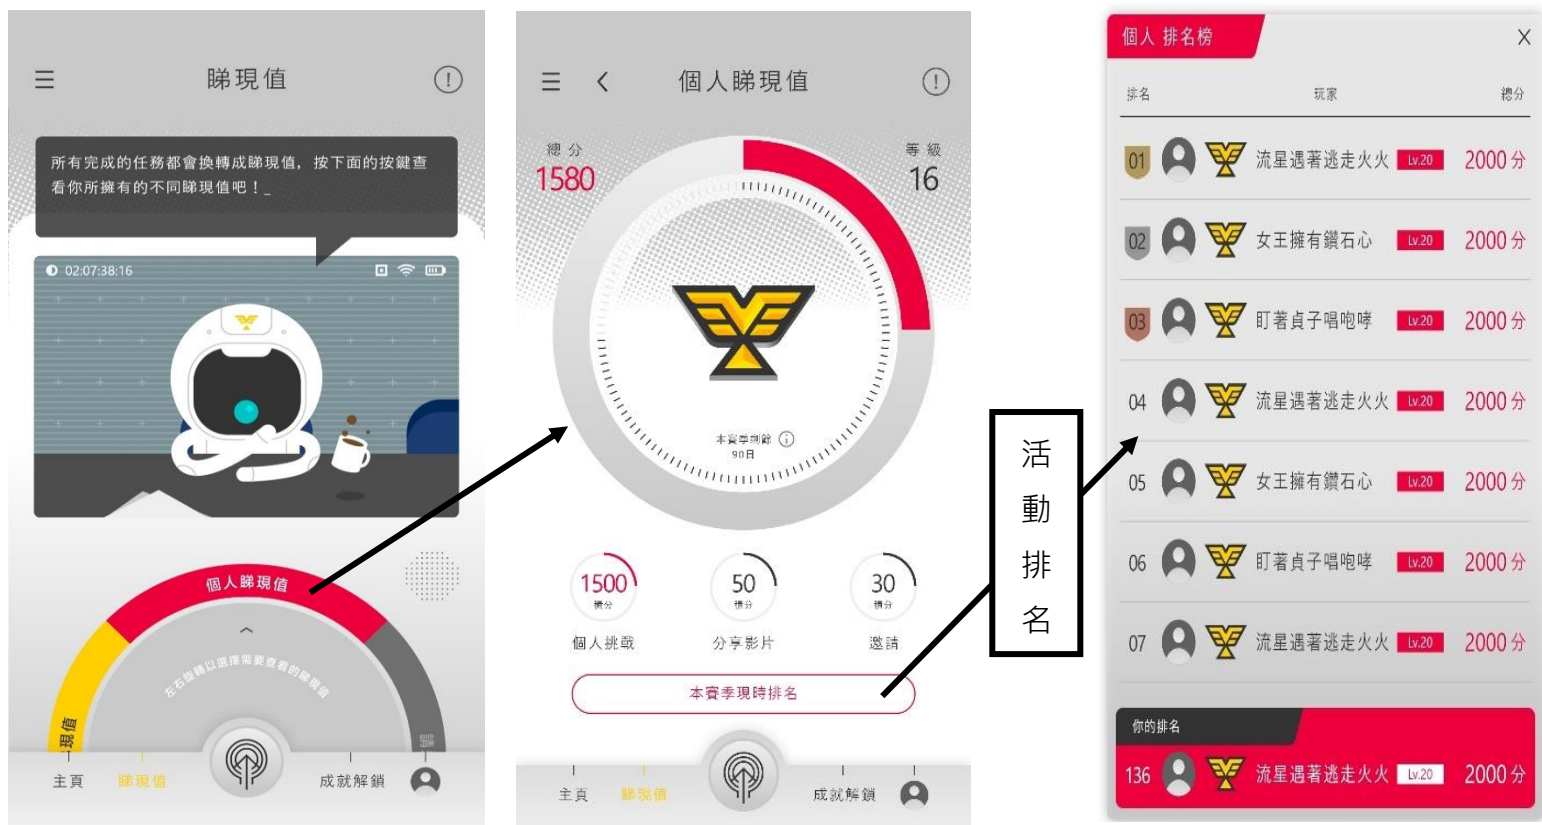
睇現值

所有完成的任務都會換轉成睇現值，按下面的按鍵查看你所擁有的不同睇現值吧！_

02:07:38:16

個人睇現值

左右旋轉以選擇需要查看的睇現值

現值

主頁　睇現值　成就解鎖

個人睇現值

總分
1580

等級
16

本賽季剩餘
90日

1500
積分
個人挑戰

50
積分
分享影片

30
積分
邀請

本賽季現時排名

主頁　睇現值　成就解鎖

活動排名

個人 排名榜

| 排名 | 玩家 | | 總分 |
|---|---|---|---|
| 01 | 流星遇著逃走火火 | Lv.20 | 2000 分 |
| 02 | 女王擁有鑽石心 | Lv.20 | 2000 分 |
| 03 | 盯著貞子唱咆哮 | Lv.20 | 2000 分 |
| 04 | 流星遇著逃走火火 | Lv.20 | 2000 分 |
| 05 | 女王擁有鑽石心 | Lv.20 | 2000 分 |
| 06 | 盯著貞子唱咆哮 | Lv.20 | 2000 分 |
| 07 | 流星遇著逃走火火 | Lv.20 | 2000 分 |

你的排名
136 流星遇著逃走火火 Lv.20 2000 分